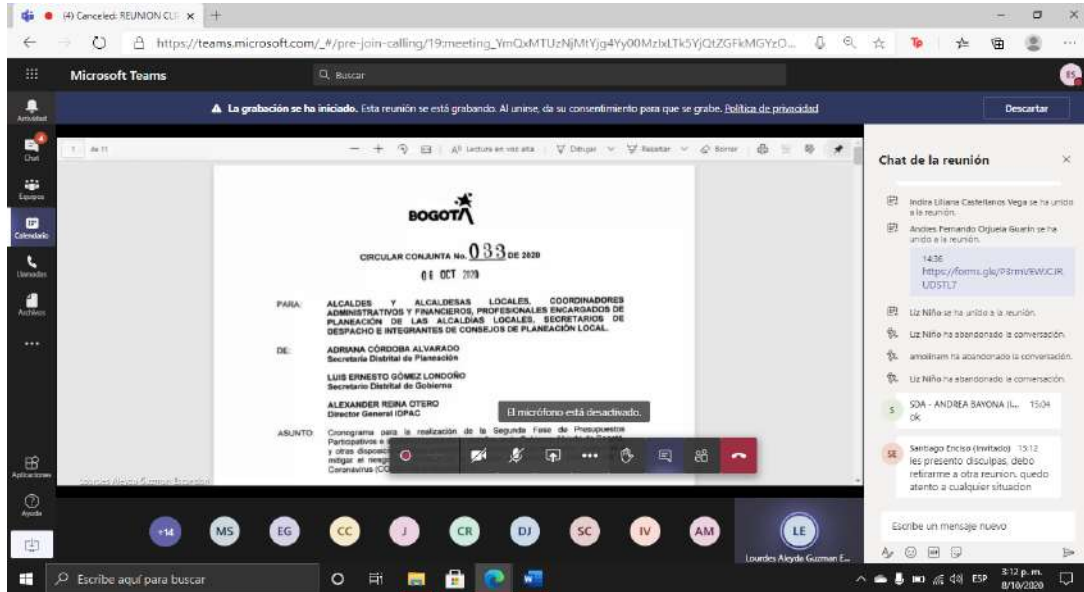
(4) Canceled: REUNION CLI ×

https://teams.microsoft.com/_#/pre-join-calling/19:meeting_YmQxMTUzNjMtYjg4Yy00MzlxLTk5YjQtZGFkMGYzO...

Microsoft Teams

Buscar

Actividad

Chat

Equipos

Calendario

Llamadas

Archivos

...

Aplicaciones

Ayuda

La grabación se ha iniciado. Esta reunión se está grabando. Al unirse, da su consentimiento para que se grabe. Política de privacidad

Descartar

1 de 11

Lectura en voz alta | Dibujar | Resaltar | Borrar

BOGOTÁ

CIRCULAR CONJUNTA No. 033 DE 2020

06 OCT 2020

PARA: ALCALDES Y ALCALDESAS LOCALES, COORDINADORES ADMINISTRATIVOS Y FINANCIEROS, PROFESIONALES ENCARGADOS DE PLANEACIÓN DE LAS ALCALDÍAS LOCALES, SECRETARIOS DE DESPACHO E INTEGRANTES DE CONSEJOS DE PLANEACIÓN LOCAL.

DE: ADRIANA CÓRDOBA ALVARADO
Secretaria Distrital de Planeación

LUIS ERNESTO GÓMEZ LONDOÑO
Secretario Distrital de Gobierno

ALEXANDER REINA OTERO
Director General IDPAC

ASUNTO: Cronograma para la realización de la Segunda Fase de Presupuestos Participativos e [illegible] y otras disposi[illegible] mitigar el riesgo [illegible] Coronavirus (CO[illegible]

El micrófono está desactivado.

Lourdes Aleyda Guzman Escandon

Chat de la reunión

Indira Liliana Castellanos Vega se ha unido a la reunión.

Andres Fernando Orjuela Guerin se ha unido a la reunión.

14:36
https://forms.gle/P8mvEWJCJRUDSTL7

Liz Niño se ha unido a la reunión.

Liz Niño ha abandonado la conversación.

amolinam ha abandonado la conversación.

Liz Niño ha abandonado la conversación.

SDA - ANDREA BAYONA (L... 15:04
ok

Santiago Enciso (Invitado) 15:12
les presento disculpas, debo retirarme a otra reunion. quedo atento a cualquier situacion

Escribe un mensaje nuevo

+14 MS EG CC J CR DJ SC IV AM LE

Lourdes Aleyda Guzman E...

Escribe aquí para buscar

ESP 3:12 p. m. 8/10/2020